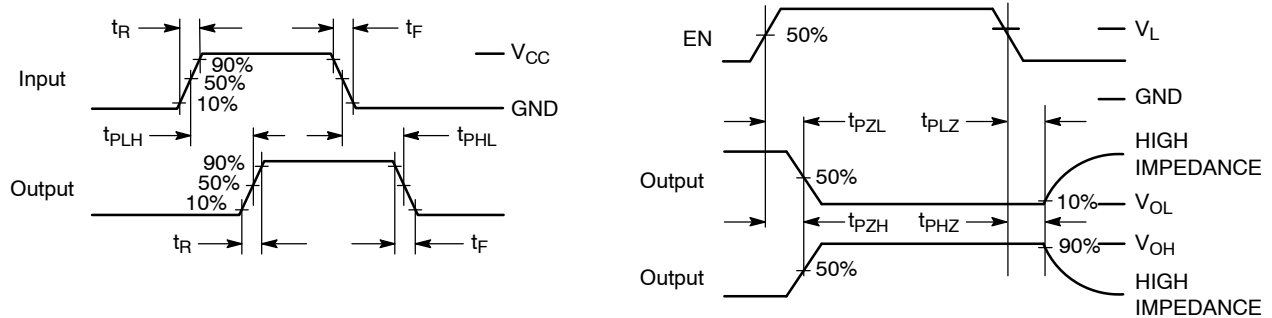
$t_R$

$t_F$

$V_{CC}$

Input

90%

50%

10%

GND

$t_{PLH}$

$t_{PHL}$

Output

90%

50%

10%

$t_R$

$t_F$

EN

50%

$V_L$

GND

$t_{PZL}$

$t_{PLZ}$

HIGH IMPEDANCE

Output

50%

10%

$V_{OL}$

$t_{PZH}$

$t_{PHZ}$

90%

$V_{OH}$

Output

50%

HIGH IMPEDANCE